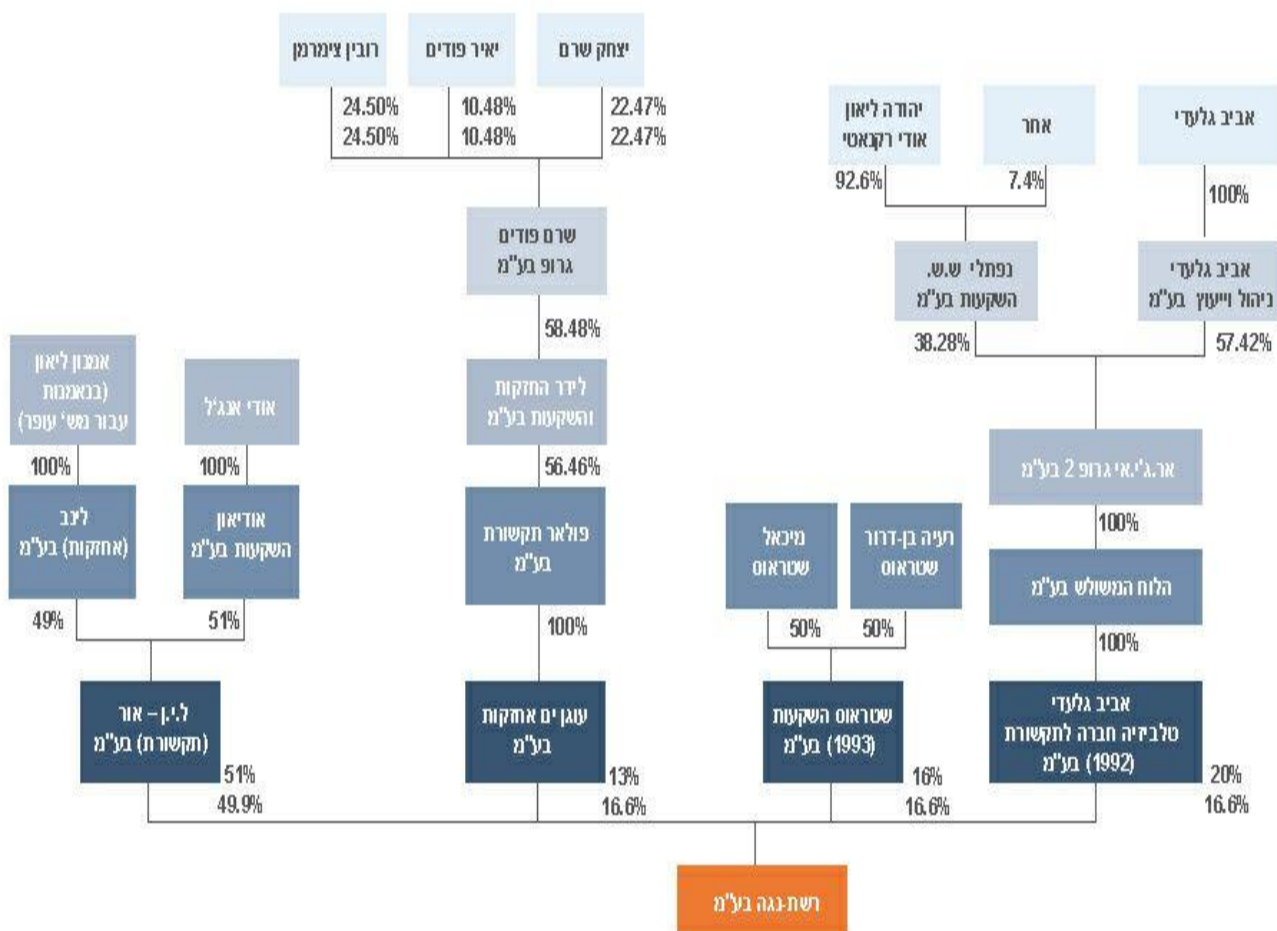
יצחק שרם
22.47%
22.47%
יאיר פודים
10.48%
10.48%
רובין צימרמן
24.50%
24.50%

שרם פודים גרופ בע"מ
58.48%
לידר החזקות והשקעות בע"מ
56.46%
פולאר תקשורת בע"מ
100%
עוגן ים אחזקות בע"מ
13%
16.6%

אביב גלעדי
100%
אביב גלעדי ניהול וייעוץ בע"מ
57.42%

אחר
7.4%
יהודה ליאון אודי רקנאטי
92.6%
נפתלי ש.ש. השקעות בע"מ
38.28%

אר.ג'י.אי גרופ 2 בע"מ
100%
הלוח המשולש בע"מ
100%
אביב גלעדי טלביזיה חברה לתקשורת (1992) בע"מ
20%
16.6%

חניה בן-דרור שטראוס
50%
מיכאל שטראוס
50%
שטראוס השקעות (1993) בע"מ
16%
16.6%

אודי אנג'ל
100%
אודיאון השקעות בע"מ
51%

אמבון ליאון (בנאמנות עבור נשי' עופר)
100%
ליבב (אחזקות) בע"מ
49%

ל.י.ן – אור (תקשורת) בע"מ
51%
49.9%

רשת-נגה בע"מ